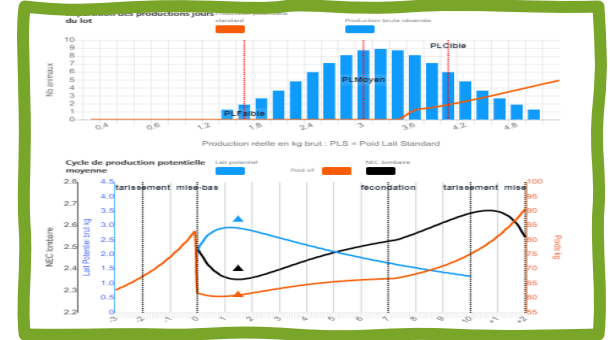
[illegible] des productions jours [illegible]
du lot

standard

Production brute observée

10
9
8
7
6
5
4
3
2
1
0

Nb animaux

PLCible
PLMoyen
PLFaible

0.4
0.8
1.2
1.8
2.4
3
3.6
4.2
4.8

Production réelle en kg brut : PLS = Poid Lait Standard

Cycle de production potentielle moyenne

Lait potentiel

Poid vif

NEC lombaire

2.8
2.7
2.6
2.5
2.4
2.3
2.2

NEC lombaire

4.5
4
3.5
3
2.5
2
1.5
1
0.5
0

Lait Potentiel brut kg

100
95
90
85
80
75
70
65
60
55

Poids kg

tarissement
mise-bas
fécondation
tarissement
mise

-3
-2
-1
0
1
2
3
4
5
6
7
8
9
10
11
12